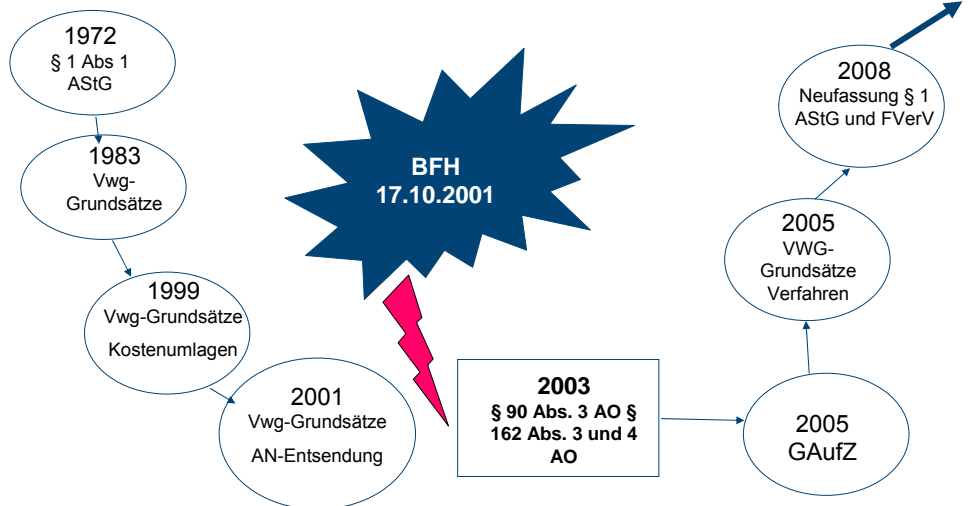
1972
§ 1 Abs 1
AStG

1983
Vwg-
Grundsätze

1999
Vwg-Grundsätze
Kostenumlagen

2001
Vwg-Grundsätze
AN-Entsendung

BFH
17.10.2001

2003
§ 90 Abs. 3 AO § 162 Abs. 3 und 4 AO

2005
GAufZ

2005
VWG-
Grundsätze
Verfahren

2008
Neufassung § 1
AStG und FVerV